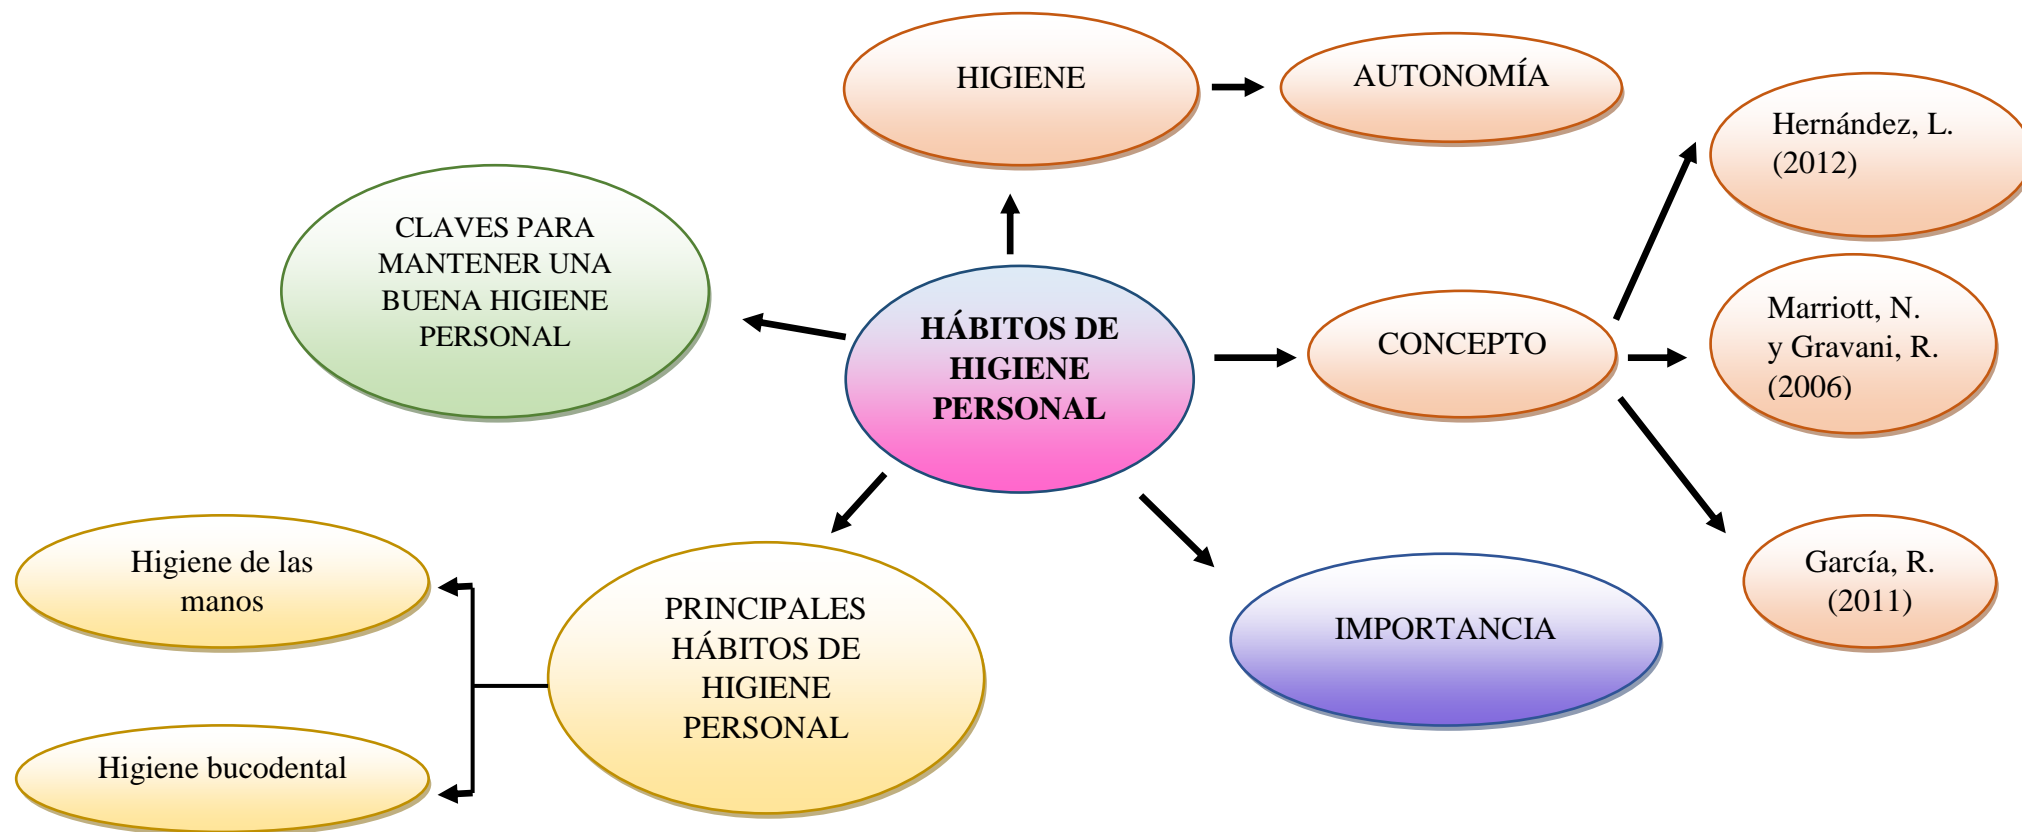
HIGIENE

AUTONOMÍA

Hernández, L. (2012)

CLAVES PARA MANTENER UNA BUENA HIGIENE PERSONAL

HÁBITOS DE HIGIENE PERSONAL

CONCEPTO

Marriott, N. y Gravani, R. (2006)

García, R. (2011)

Higiene de las manos

Higiene bucodental

PRINCIPALES HÁBITOS DE HIGIENE PERSONAL

IMPORTANCIA